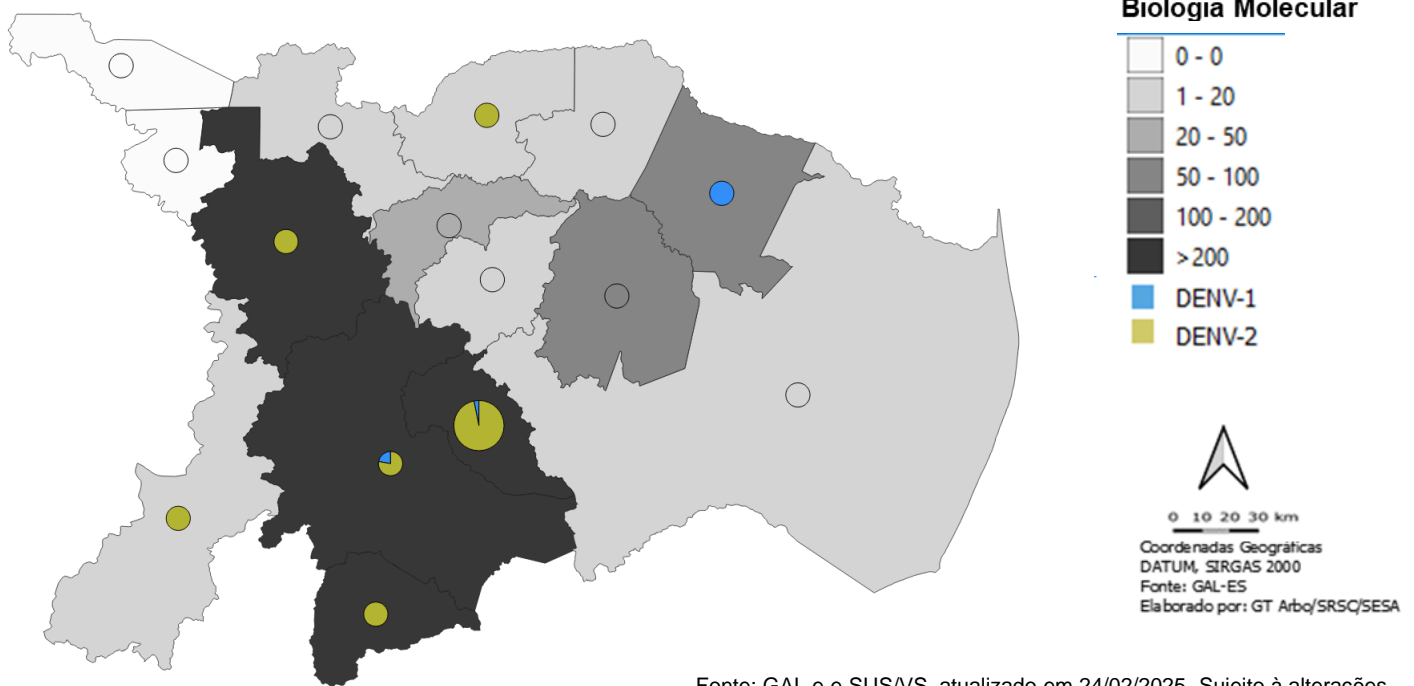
Biologia Molecular

0 - 0
1 - 20
20 - 50
50 - 100
100 - 200
>200
DENV-1
DENV-2

0 10 20 30 km
Coordenadas Geográficas
DATUM, SIRGAS 2000
Fonte: GAL-ES
Elaborado por: GT Arbo/SRSC/SESA

Fonte: GAL e e-SUS/VS, atualizado em 24/02/2025. Sujeito à alterações.